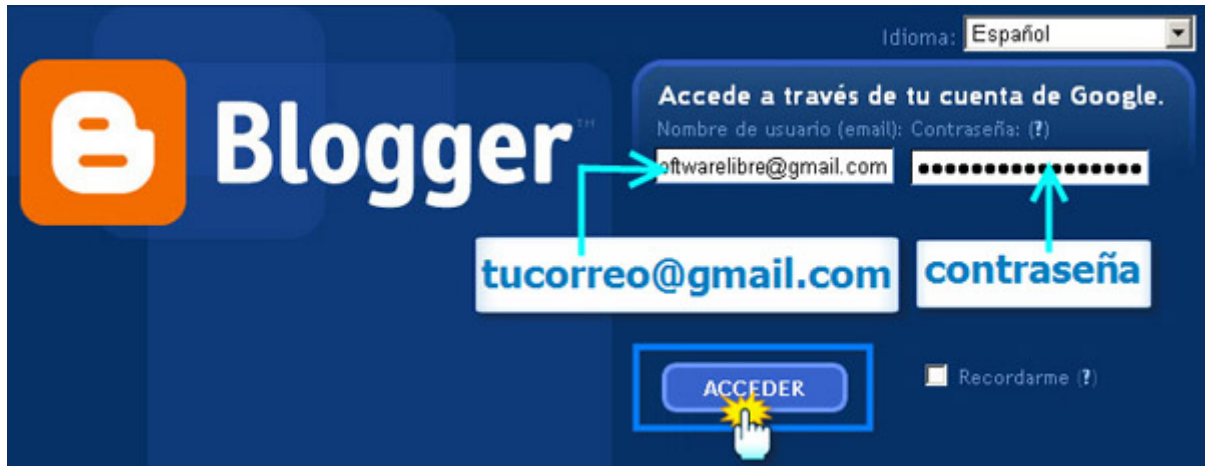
Idioma: Español

Blogger™

Accede a través de tu cuenta de Google.
Nombre de usuario (email): Contraseña: (?)

oftwarelibre@gmail.com

••••••••••••••••••

tucorreo@gmail.com

contraseña

ACCEDER

Recordarme (?)